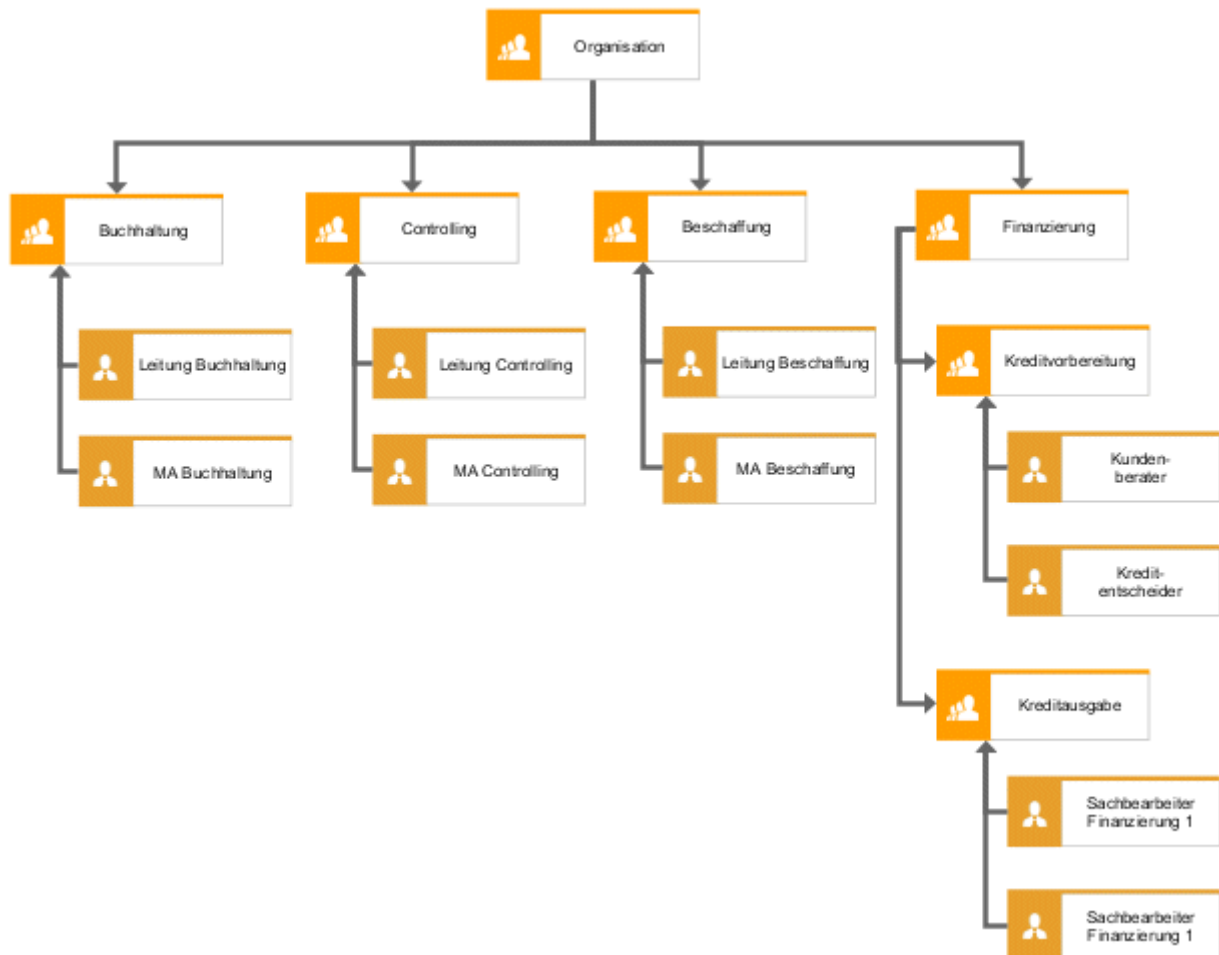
Organisation

Buchhaltung

Leitung Buchhaltung

MA Buchhaltung

Controlling

Leitung Controlling

MA Controlling

Beschaffung

Leitung Beschaffung

MA Beschaffung

Finanzierung

Kreditvorbereitung

Kundenberater

Kreditentscheider

Kreditausgabe

Sachbearbeiter Finanzierung 1

Sachbearbeiter Finanzierung 1